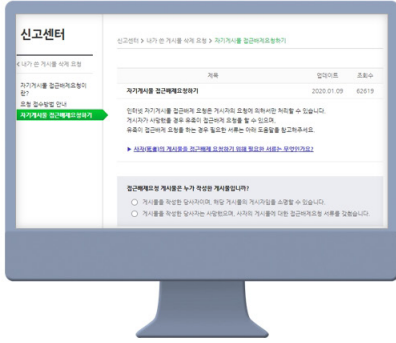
신고센터

< 내가 쓴 게시물 삭제 요청

자기게시물 접근배제요청이란?

요청 접수방법 안내

자기게시물 접근배제요청하기

신고센터 > 내가 쓴 게시물 삭제 요청 > 자기게시물 접근배제요청하기

| 제목 | 업데이트 | 조회수 |
|---|---|---|
| 자기게시물 접근배제요청하기 | 2020.01.09 | 62619 |

인터넷 자기게시물 접근배제 요청은 게시자의 요청에 의해서만 처리할 수 있습니다.
게시자가 사망한 경우 유족이 접근배제 요청을 할 수 있으며,
유족이 접근배제 요청을 하는 경우 필요한 서류는 아래 도움말을 참고하세요.

▶ 사자(死者)의 게시물을 접근배제 요청하기 위해 필요한 서류는 무엇인가요?

접근배제요청 게시물은 누가 작성한 게시물입니까?

게시물을 작성한 당사자이며, 해당 게시물의 게시자임을 소명할 수 있습니다.

게시물을 작성한 당사자는 사망하였으며, 사자의 게시물에 대한 접근배제요청 서류를 갖췄습니다.